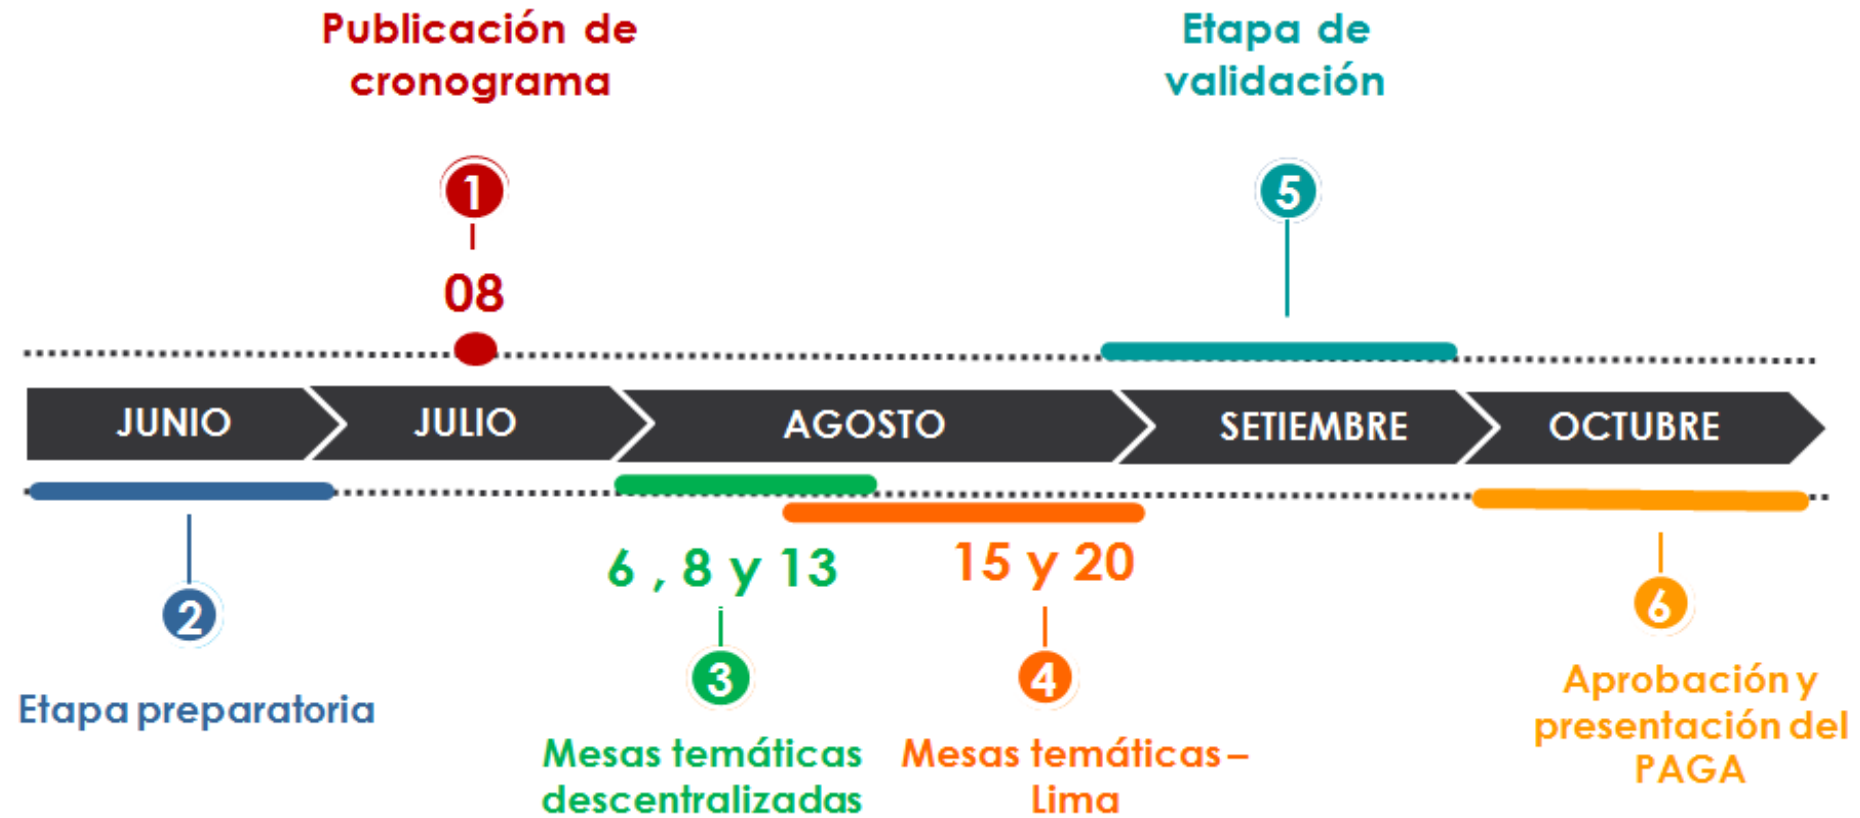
Publicación de cronograma

Etapa de validación

1

08

5

JUNIO

JULIO

AGOSTO

SETIEMBRE

OCTUBRE

6 , 8 y 13

15 y 20

2

Etapa preparatoria

3

Mesas temáticas descentralizadas

4

Mesas temáticas – Lima

6

Aprobación y presentación del PAGA